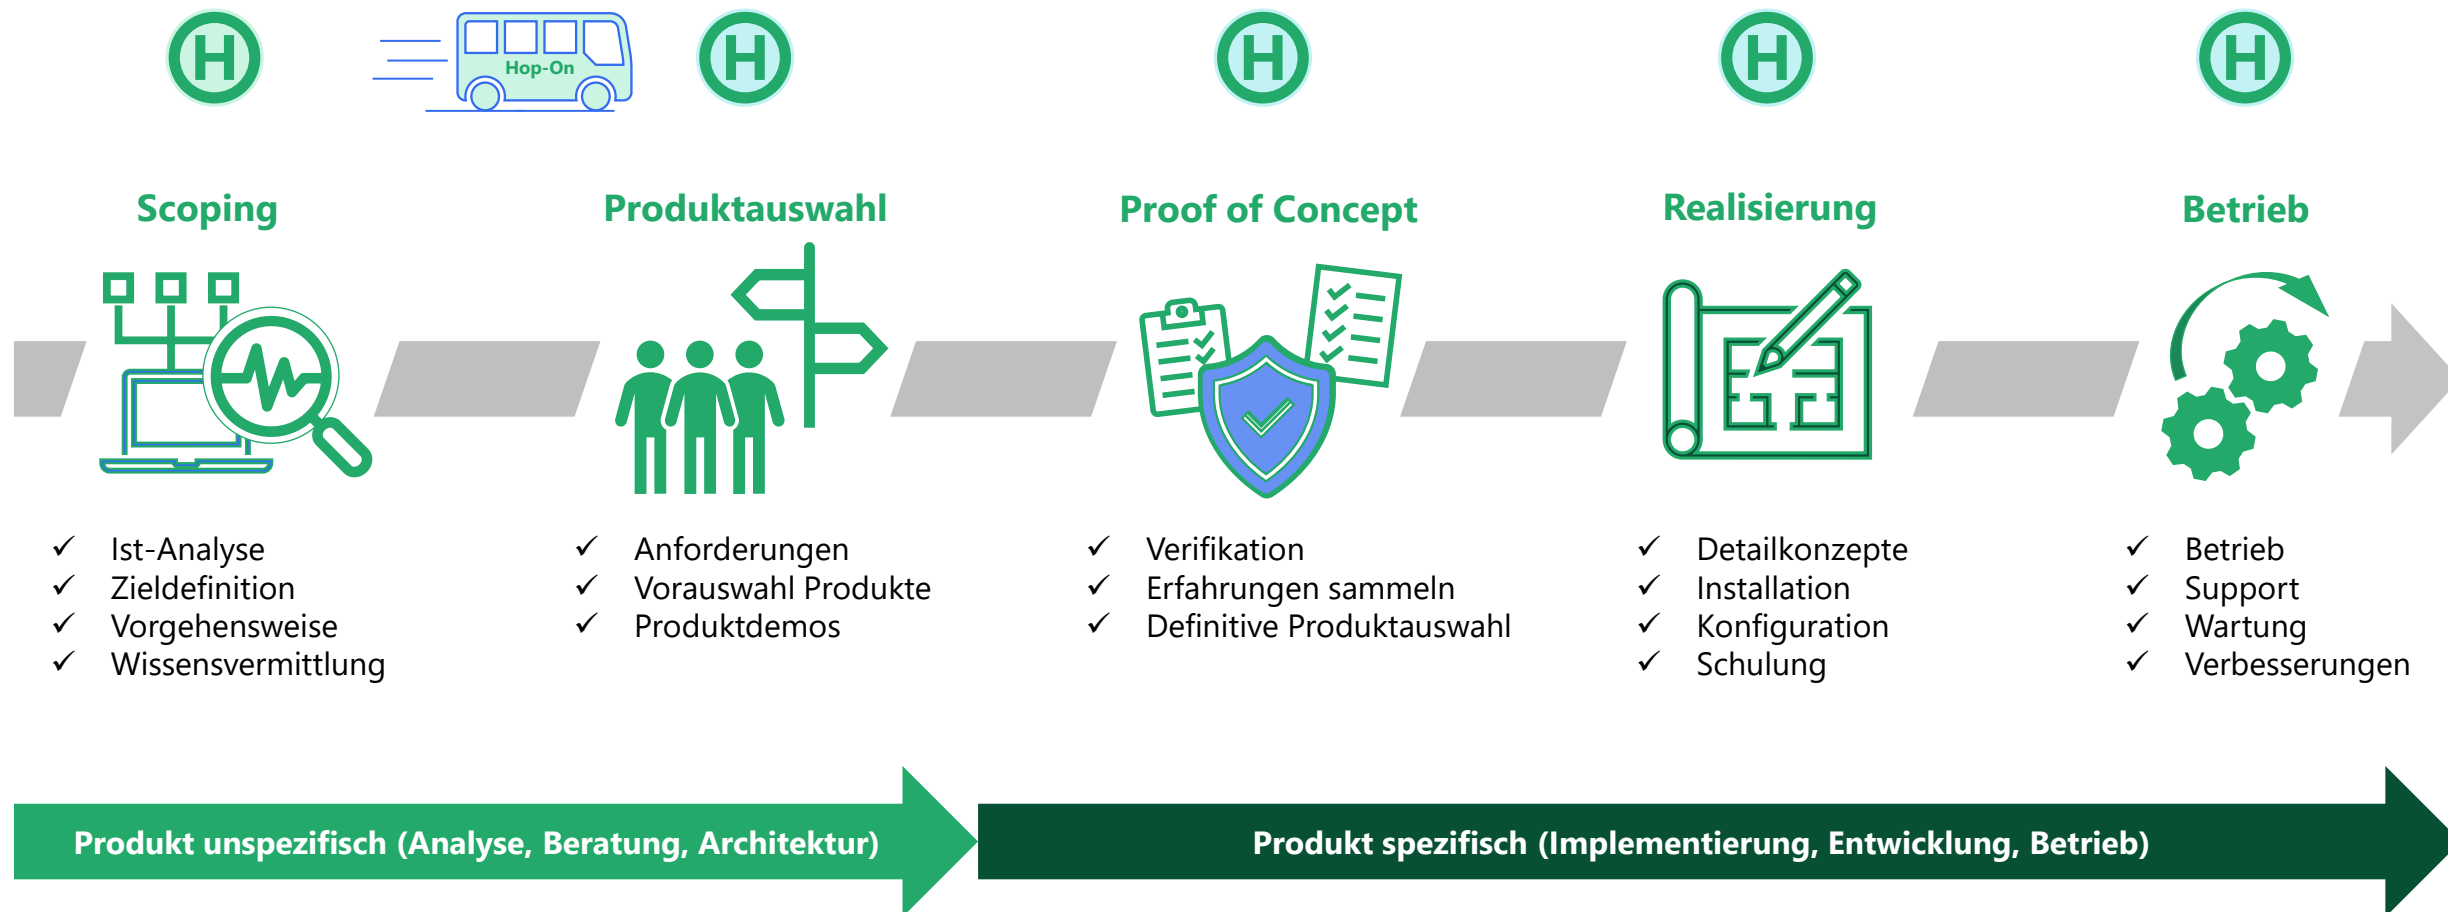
H

Hop-On

H

H

H

H

Scoping

Produktauswahl

Proof of Concept

Realisierung

Betrieb

✓ Ist-Analyse
✓ Zieldefinition
✓ Vorgehensweise
✓ Wissensvermittlung

✓ Anforderungen
✓ Vorauswahl Produkte
✓ Produktdemos

✓ Verifikation
✓ Erfahrungen sammeln
✓ Definitive Produktauswahl

✓ Detailkonzepte
✓ Installation
✓ Konfiguration
✓ Schulung

✓ Betrieb
✓ Support
✓ Wartung
✓ Verbesserungen

Produkt unspezifisch (Analyse, Beratung, Architektur)

Produkt spezifisch (Implementierung, Entwicklung, Betrieb)